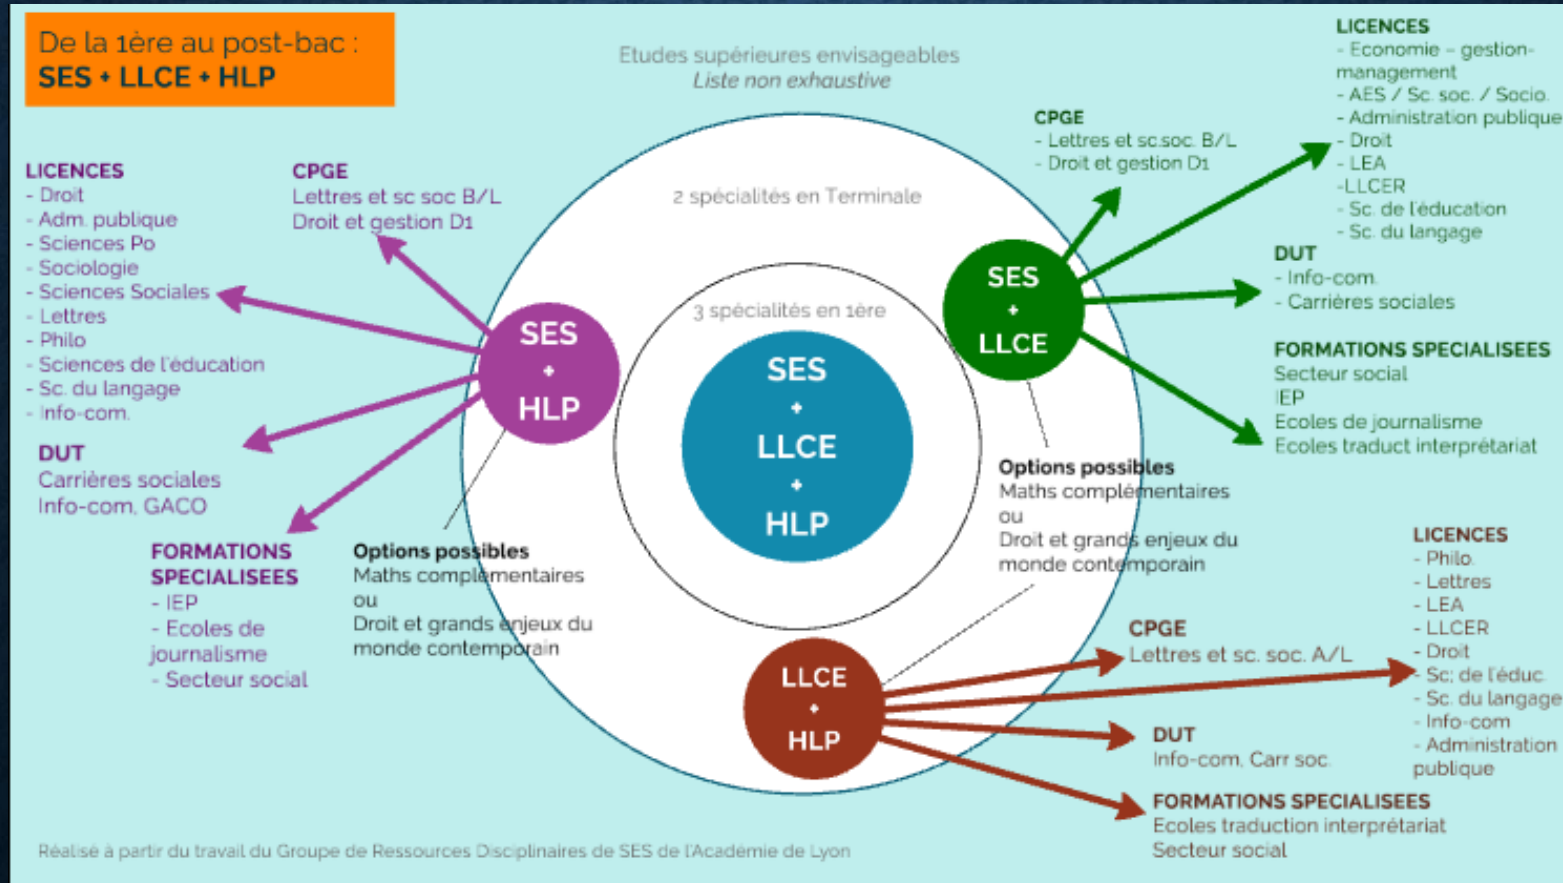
De la 1ère au post-bac :
SES + LLCE + HLP

Etudes supérieures envisageables
Liste non exhaustive

2 spécialités en Terminale

3 spécialités en 1ère

SES + LLCE + HLP

LICENCES
- Droit
- Adm. publique
- Sciences Po
- Sociologie
- Sciences Sociales
- Lettres
- Philo
- Sciences de l'éducation
- Sc. du langage
- Info-com.

CPGE
Lettres et sc soc B/L
Droit et gestion D1

DUT
Carrières sociales
Info-com, GACO

FORMATIONS SPECIALISEES
- IEP
- Ecoles de journalisme
- Secteur social

SES + HLP

Options possibles
Maths complémentaires
ou
Droit et grands enjeux du monde contemporain

SES + LLCE

CPGE
- Lettres et sc.soc. B/L
- Droit et gestion D1

LICENCES
- Economie – gestion-management
- AES / Sc. soc. / Socio.
- Administration publique
- Droit
- LEA
-LLCER
- Sc. de l'éducation
- Sc. du langage

DUT
- Info-com.
- Carrières sociales

FORMATIONS SPECIALISEES
Secteur social
IEP
Ecoles de journalisme
Ecoles traduct interprétariat

Options possibles
Maths complémentaires
ou
Droit et grands enjeux du monde contemporain

LLCE + HLP

CPGE
Lettres et sc. soc. A/L

LICENCES
- Philo.
- Lettres
- LEA
- LLCER
- Droit
- Sc. de l'éduc.
- Sc. du langage
- Info-com
- Administration publique

DUT
Info-com, Carr soc.

FORMATIONS SPECIALISEES
Ecoles traduction interprétariat
Secteur social

Réalisé à partir du travail du Groupe de Ressources Disciplinaires de SES de l'Académie de Lyon